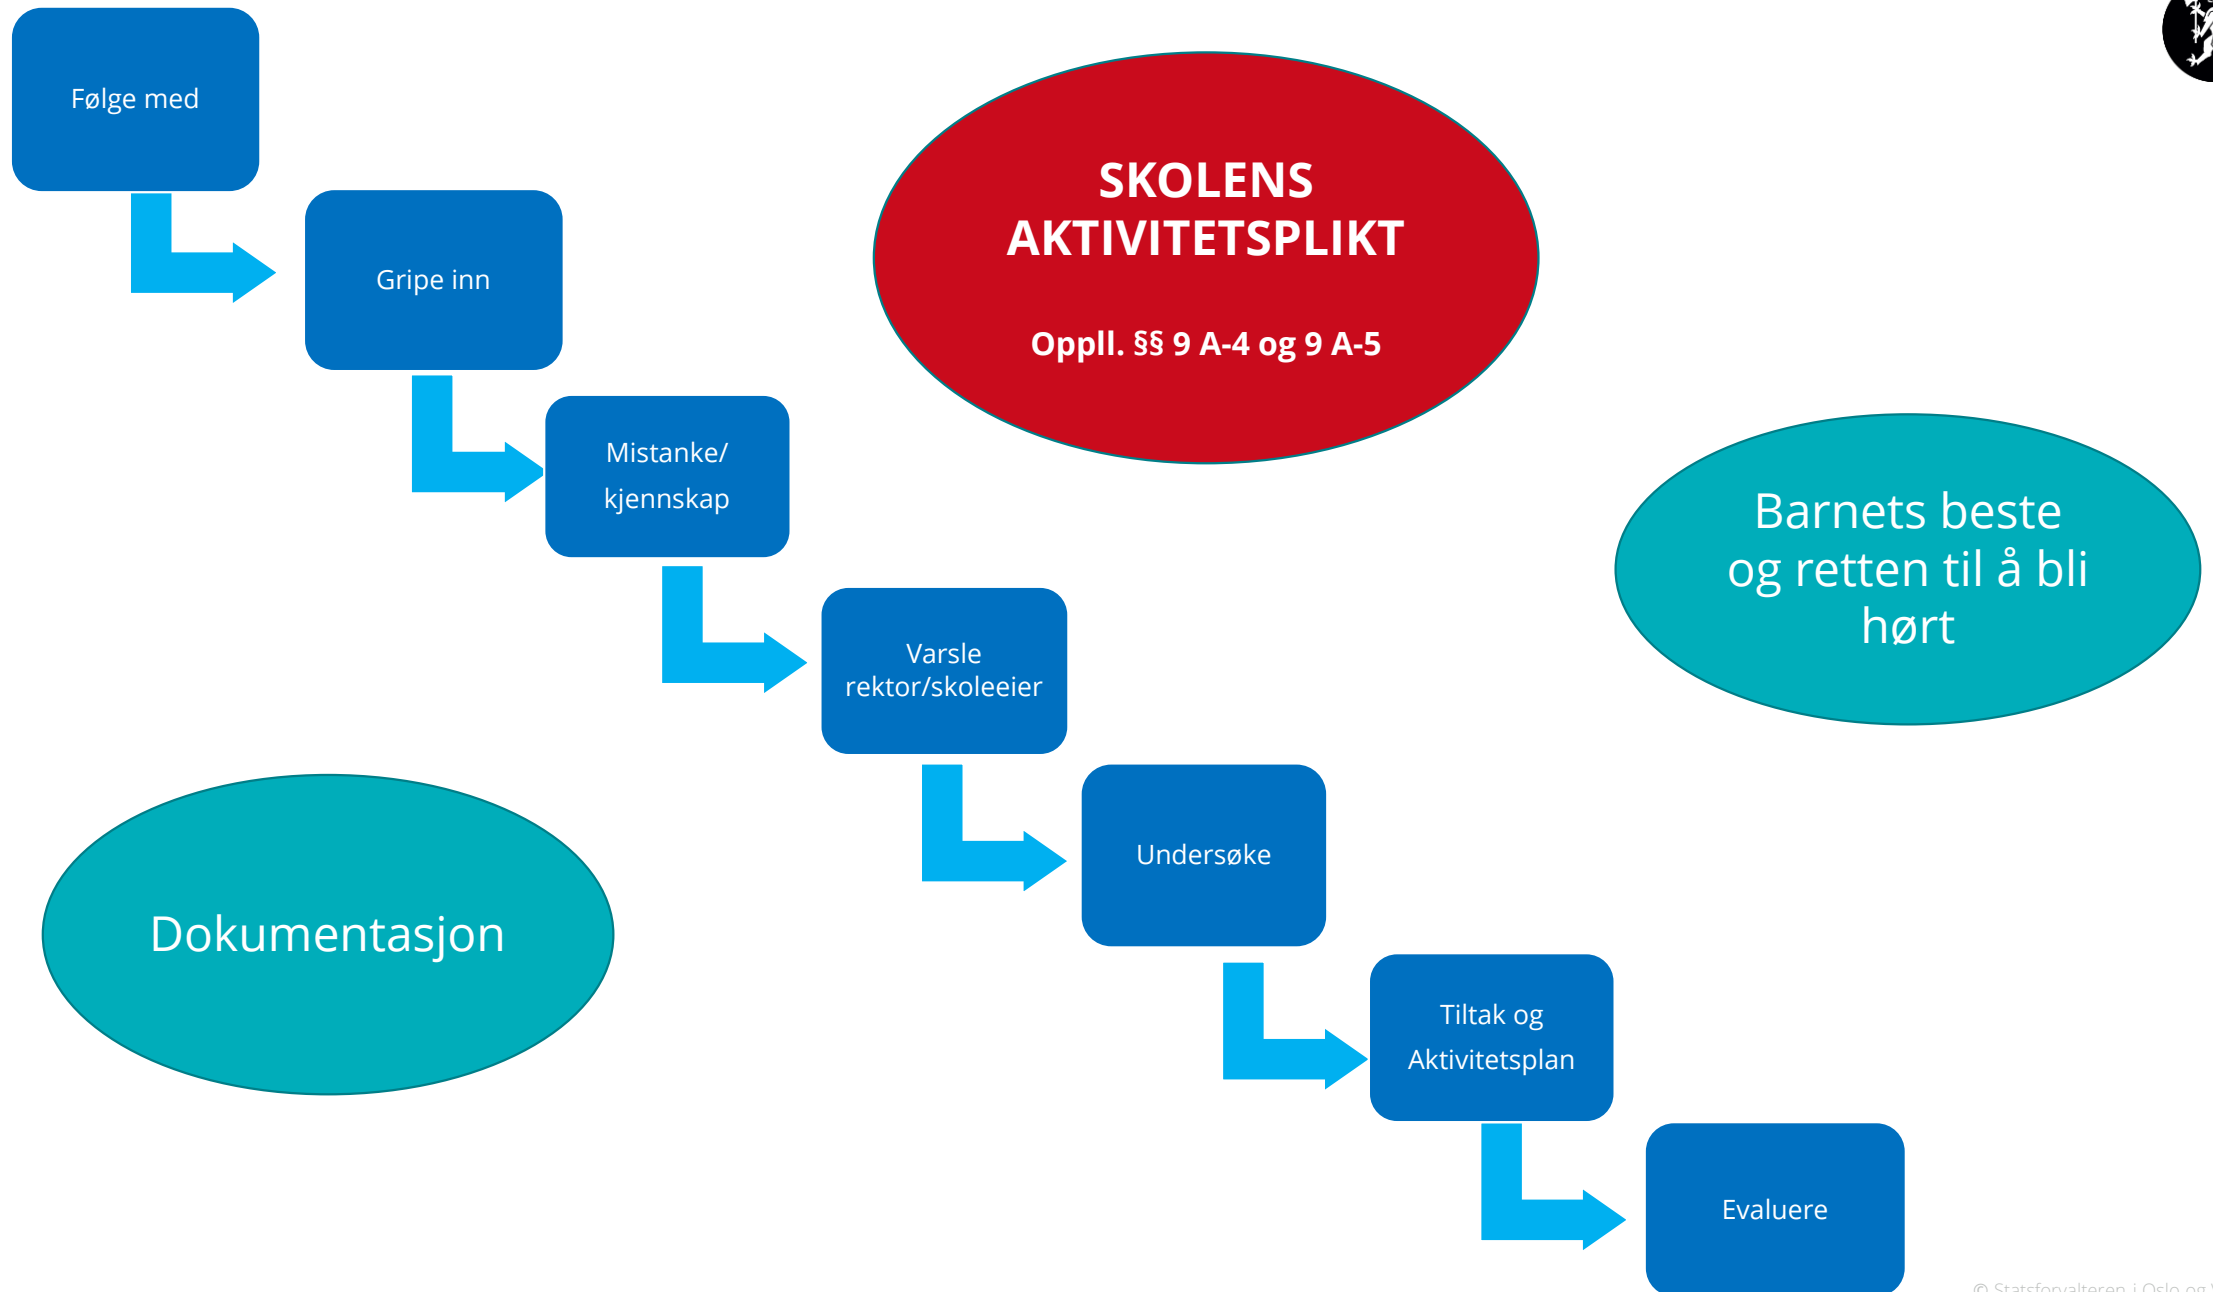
Følge med

Gripe inn

Mistanke/ kjennskap

Varsle rektor/skoleeier

Undersøke

Tiltak og Aktivitetsplan

Evaluere

SKOLENS AKTIVITETSPLIKT

Oppll. §§ 9 A-4 og 9 A-5

Barnets beste og retten til å bli hørt

Dokumentasjon

© Statsforvalteren i Oslo og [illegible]